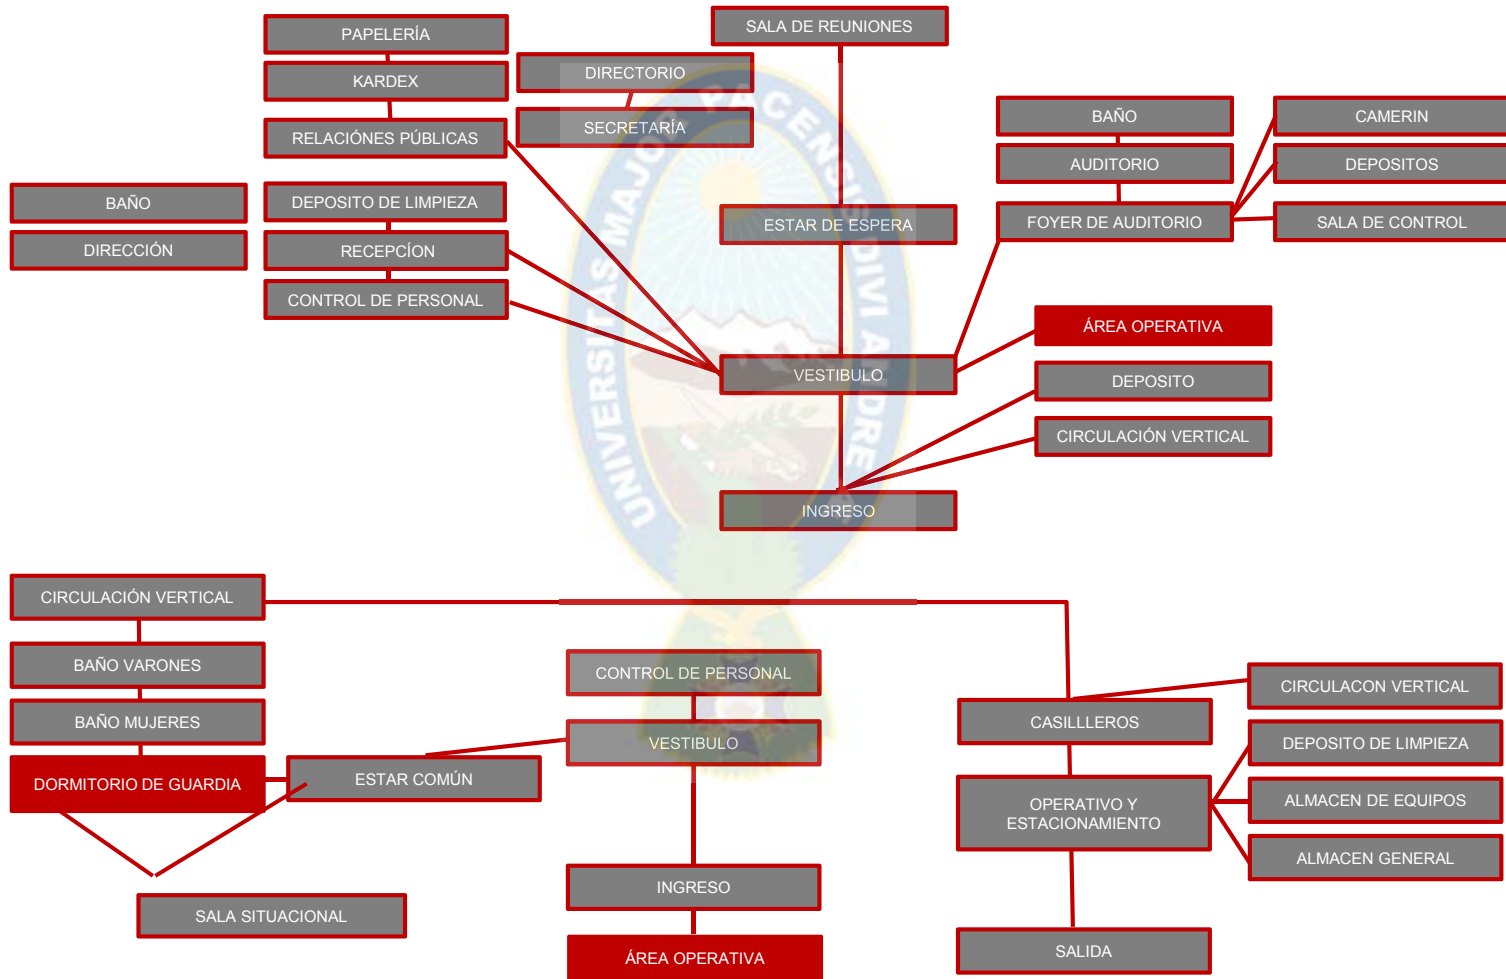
PAPELERÍA
KARDEX
RELACIÓNES PÚBLICAS
SALA DE REUNIONES
DIRECTORIO
SECRETARÍA
BAÑO
AUDITORIO
FOYER DE AUDITORIO
CAMERIN
DEPOSITOS
SALA DE CONTROL
BAÑO
DIRECCIÓN
DEPOSITO DE LIMPIEZA
RECEPCÍON
CONTROL DE PERSONAL
ESTAR DE ESPERA
ÁREA OPERATIVA
DEPOSITO
CIRCULACIÓN VERTICAL
VESTIBULO
INGRESO
CIRCULACIÓN VERTICAL
BAÑO VARONES
BAÑO MUJERES
DORMITORIO DE GUARDIA
ESTAR COMÚN
SALA SITUACIONAL
CONTROL DE PERSONAL
VESTIBULO
INGRESO
ÁREA OPERATIVA
CASILLLEROS
OPERATIVO Y ESTACIONAMIENTO
SALIDA
CIRCULACON VERTICAL
DEPOSITO DE LIMPIEZA
ALMACEN DE EQUIPOS
ALMACEN GENERAL